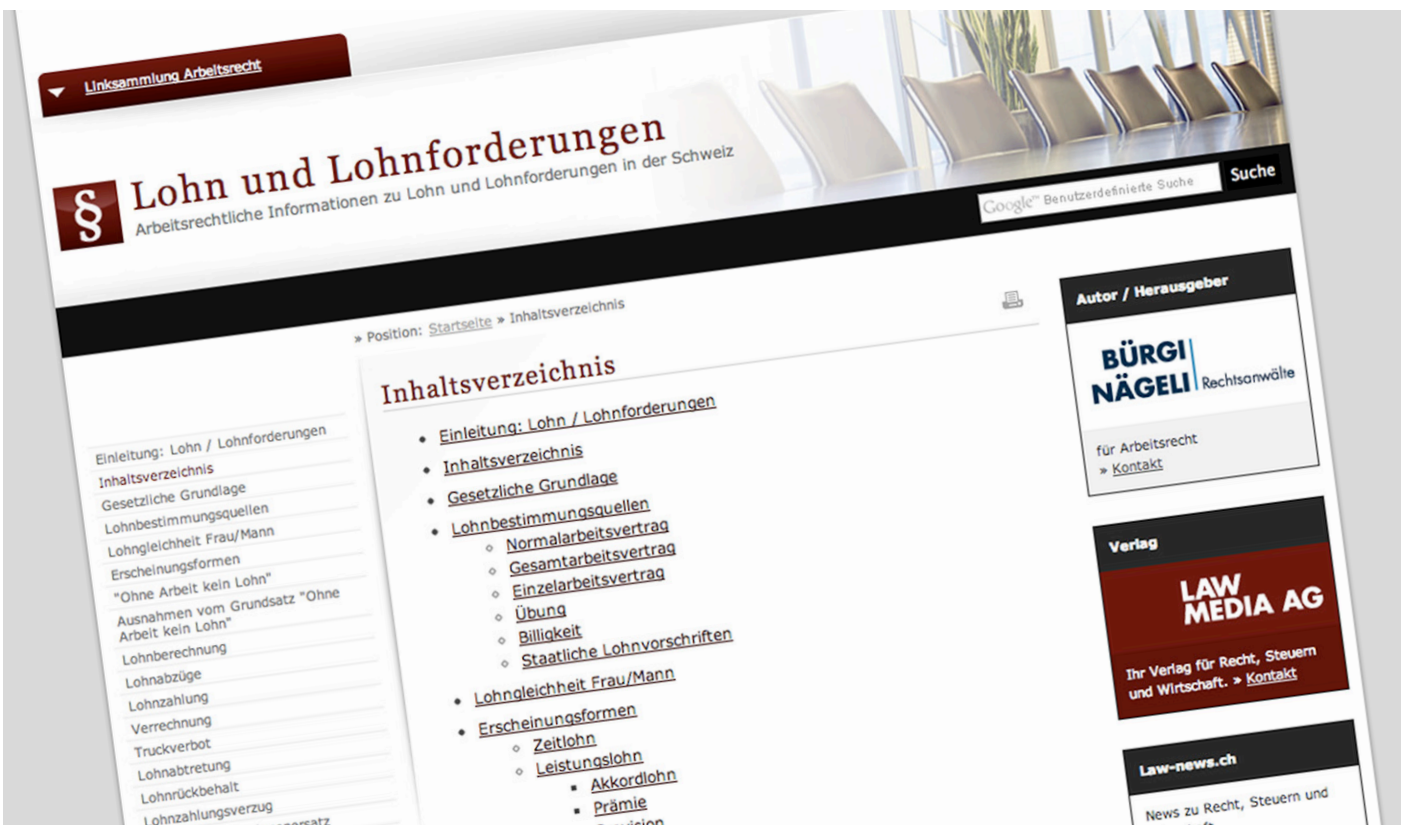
Linksammlung Arbeitsrecht

§ Lohn und Lohnforderungen
Arbeitsrechtliche Informationen zu Lohn und Lohnforderungen in der Schweiz

Google™ Benutzerdefinierte Suche
Suche

» Position: Startseite » Inhaltsverzeichnis

Einleitung: Lohn / Lohnforderungen
Inhaltsverzeichnis
Gesetzliche Grundlage
Lohnbestimmungsquellen
Lohngleichheit Frau/Mann
Erscheinungsformen
"Ohne Arbeit kein Lohn"
Ausnahmen vom Grundsatz "Ohne Arbeit kein Lohn"
Lohnberechnung
Lohnabzüge
Lohnzahlung
Verrechnung
Truckverbot
Lohnabtretung
Lohnrückbehalt
Lohnzahlungsverzug
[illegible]

Inhaltsverzeichnis

- Einleitung: Lohn / Lohnforderungen
- Inhaltsverzeichnis
- Gesetzliche Grundlage
- Lohnbestimmungsquellen
  - Normalarbeitsvertrag
  - Gesamtarbeitsvertrag
  - Einzelarbeitsvertrag
  - Übung
  - Billigkeit
  - Staatliche Lohnvorschriften
- Lohngleichheit Frau/Mann
- Erscheinungsformen
  - Zeitlohn
  - Leistungslohn
    - Akkordlohn
    - Prämie
    - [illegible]

Autor / Herausgeber
BÜRGI NÄGELI Rechtsanwälte
für Arbeitsrecht
» Kontakt

Verlag
LAW MEDIA AG
Ihr Verlag für Recht, Steuern und Wirtschaft. » Kontakt

Law-news.ch
News zu Recht, Steuern und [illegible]